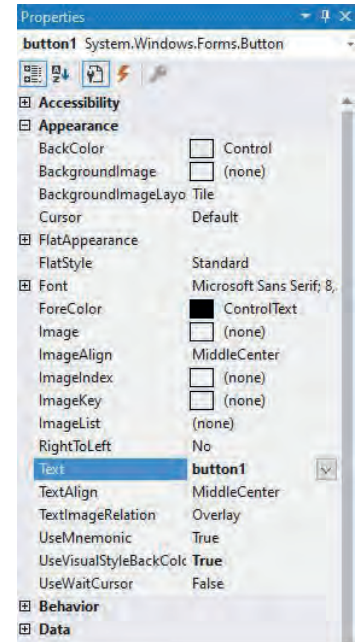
Properties

button1 System.Windows.Forms.Button

| | |
|---|---|
| ⊞ Accessibility | |
| ⊟ Appearance | |
| BackColor | Control |
| BackgroundImage | (none) |
| BackgroundImageLayo | Tile |
| Cursor | Default |
| ⊞ FlatAppearance | |
| FlatStyle | Standard |
| ⊞ Font | Microsoft Sans Serif; 8, |
| ForeColor | ControlText |
| Image | (none) |
| ImageAlign | MiddleCenter |
| ImageIndex | (none) |
| ImageKey | (none) |
| ImageList | (none) |
| RightToLeft | No |
| Text | button1 |
| TextAlign | MiddleCenter |
| TextImageRelation | Overlay |
| UseMnemonic | True |
| UseVisualStyleBackColc | True |
| UseWaitCursor | False |
| ⊞ Behavior | |
| ⊞ Data | |